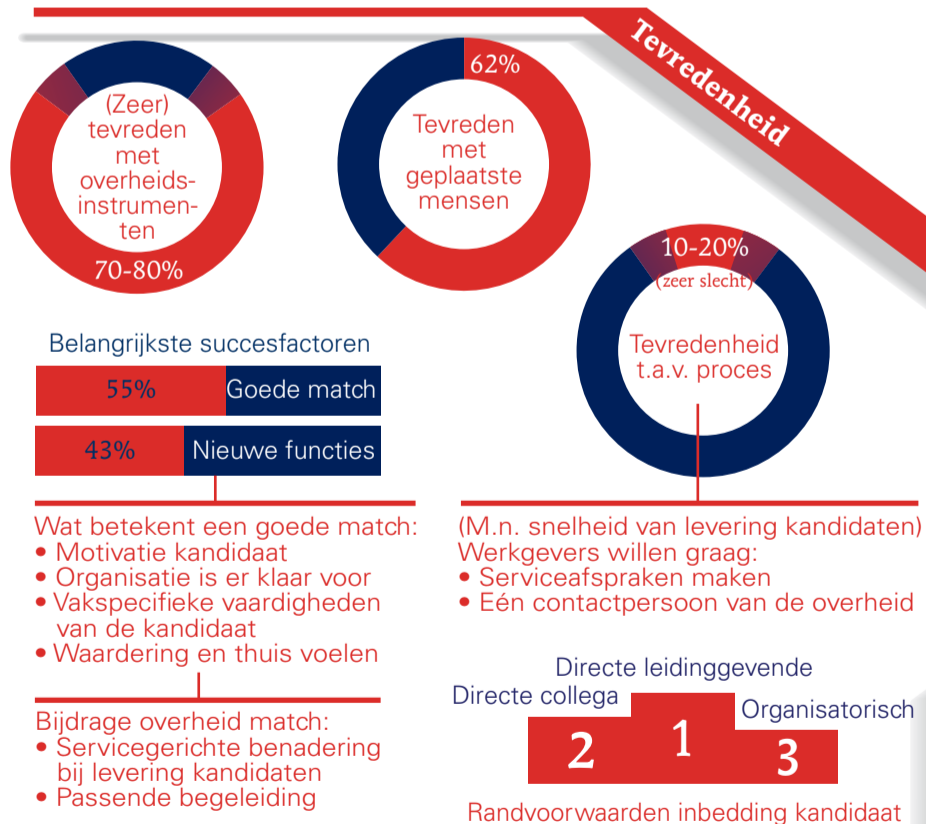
Tevredenheid

(Zeer) tevreden met overheidsinstrumenten

70-80%

62%

Tevreden met geplaatste mensen

10-20%
(zeer slecht)

Tevredenheid t.a.v. proces

Belangrijkste succesfactoren

| 55% | Goede match |
|---|---|
| 43% | Nieuwe functies |

Wat betekent een goede match:
• Motivatie kandidaat
• Organisatie is er klaar voor
• Vakspecifieke vaardigheden van de kandidaat
• Waardering en thuis voelen

Bijdrage overheid match:
• Servicegerichte benadering bij levering kandidaten
• Passende begeleiding

(M.n. snelheid van levering kandidaten)
Werkgevers willen graag:
• Serviceafspraken maken
• Eén contactpersoon van de overheid

Directe leidinggevende
Directe collega
Organisatorisch
2
1
3

Randvoorwaarden inbedding kandidaat